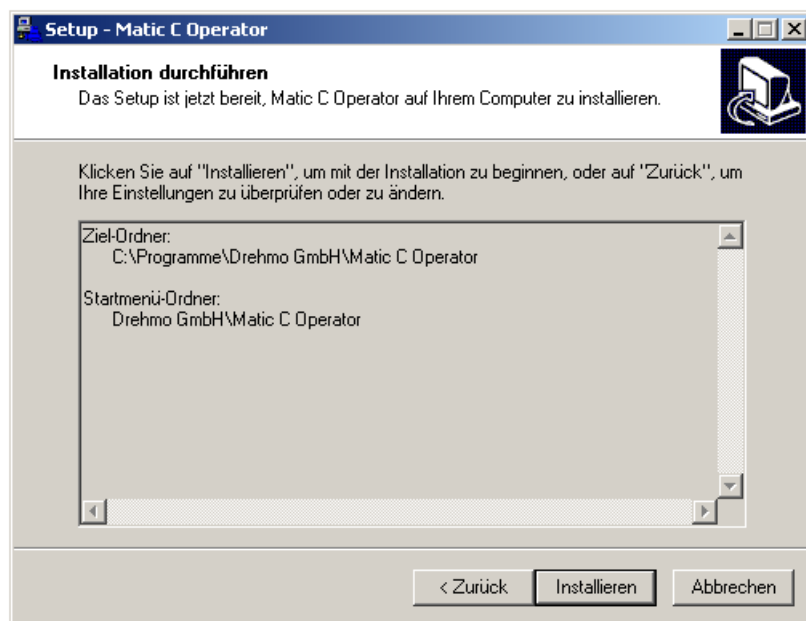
Setup - Matic C Operator

Installation durchführen
Das Setup ist jetzt bereit, Matic C Operator auf Ihrem Computer zu installieren.

Klicken Sie auf "Installieren", um mit der Installation zu beginnen, oder auf "Zurück", um Ihre Einstellungen zu überprüfen oder zu ändern.

Ziel-Ordner:
C:\Programme\Drehmo GmbH\Matic C Operator

Startmenü-Ordner:
Drehmo GmbH\Matic C Operator

< Zurück
Installieren
Abbrechen